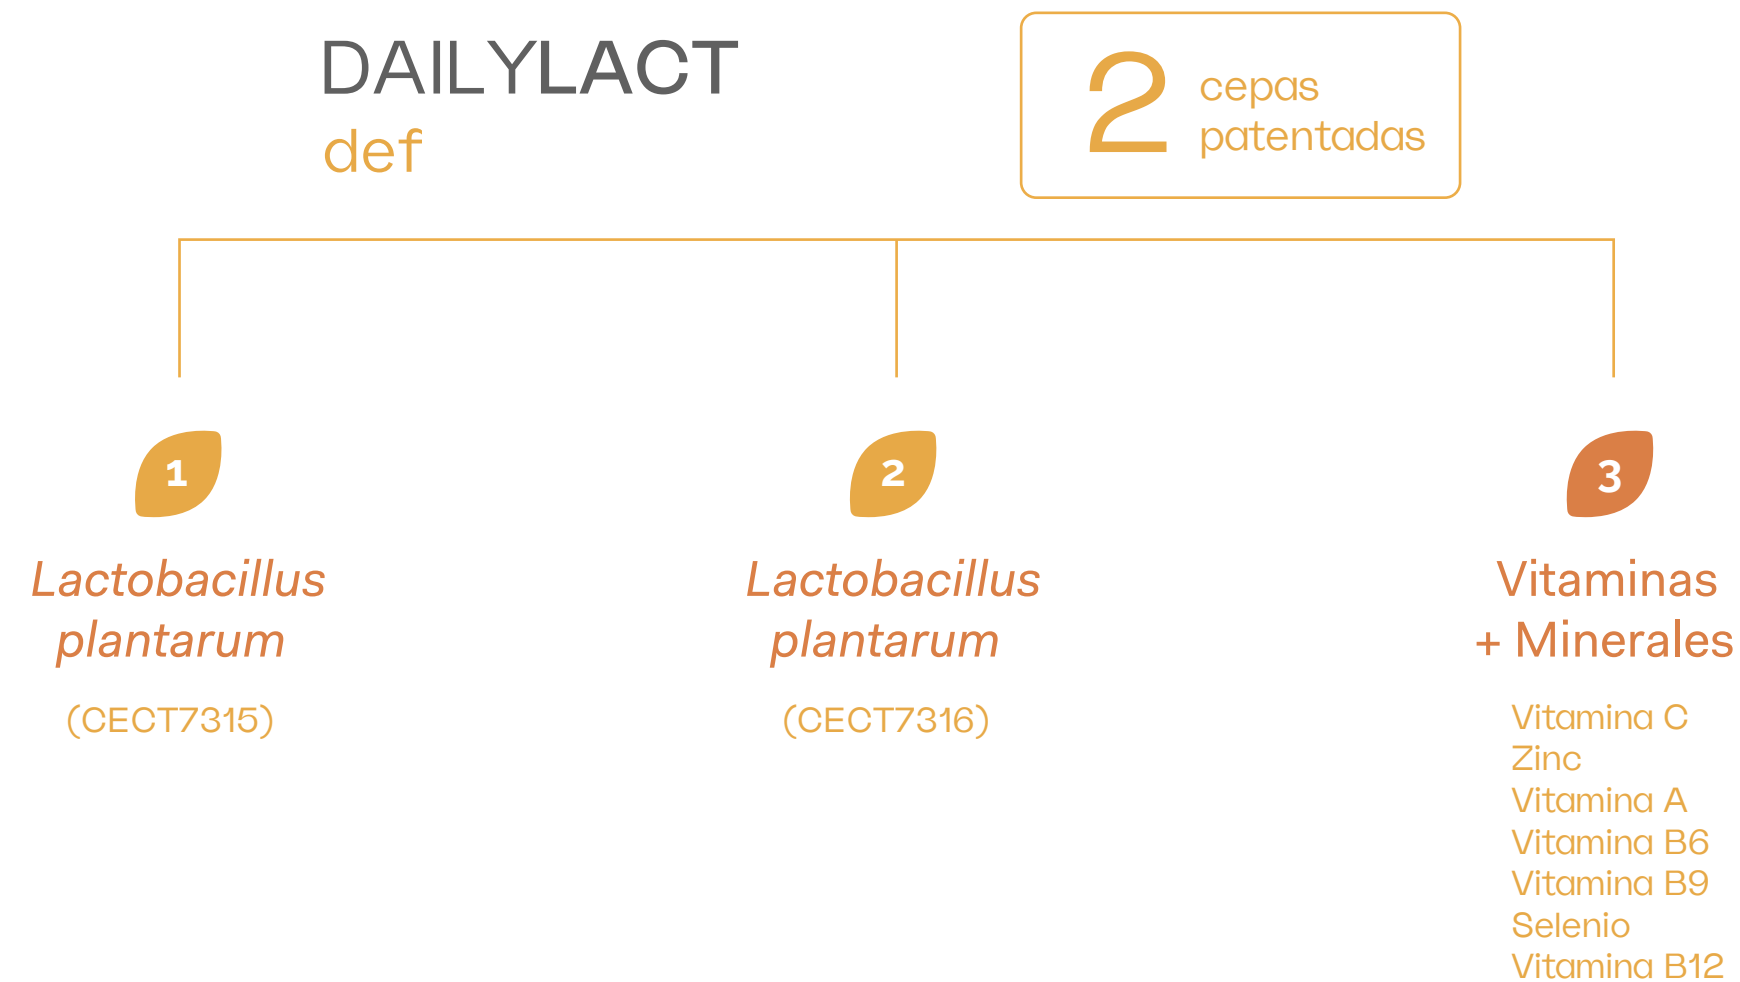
DAILYLACT
def

2 cepas patentadas

1
Lactobacillus plantarum
(CECT7315)

2
Lactobacillus plantarum
(CECT7316)

3
Vitaminas + Minerales
Vitamina C
Zinc
Vitamina A
Vitamina B6
Vitamina B9
Selenio
Vitamina B12